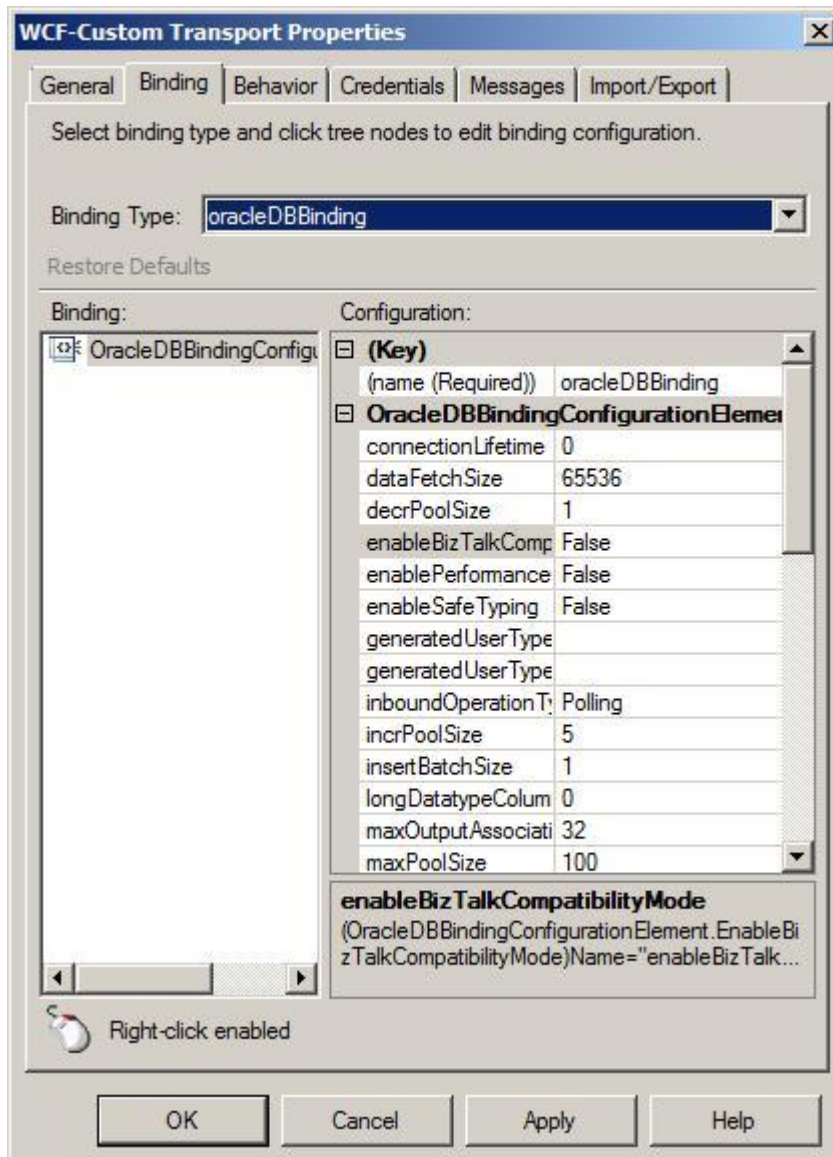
WCF-Custom Transport Properties

General | Binding | Behavior | Credentials | Messages | Import/Export

Select binding type and click tree nodes to edit binding configuration.

Binding Type: oracleDBBinding

Restore Defaults

Binding:

OracleDBBindingConfigu

Configuration:

| | |
|---|---|
| (Key) | |
| (name (Required)) | oracleDBBinding |
| OracleDBBindingConfigurationElemer | |
| connectionLifetime | 0 |
| dataFetchSize | 65536 |
| decrPoolSize | 1 |
| enableBizTalkComp | False |
| enablePerformance | False |
| enableSafeTyping | False |
| generatedUserType | |
| generatedUserType | |
| inboundOperationTy | Polling |
| incrPoolSize | 5 |
| insertBatchSize | 1 |
| longDatatypeColum | 0 |
| maxOutputAssociati | 32 |
| maxPoolSize | 100 |

enableBizTalkCompatibilityMode
(OracleDBBindingConfigurationElement.EnableBizTalkCompatibilityMode)Name="enableBizTalk...

Right-click enabled

OK | Cancel | Apply | Help